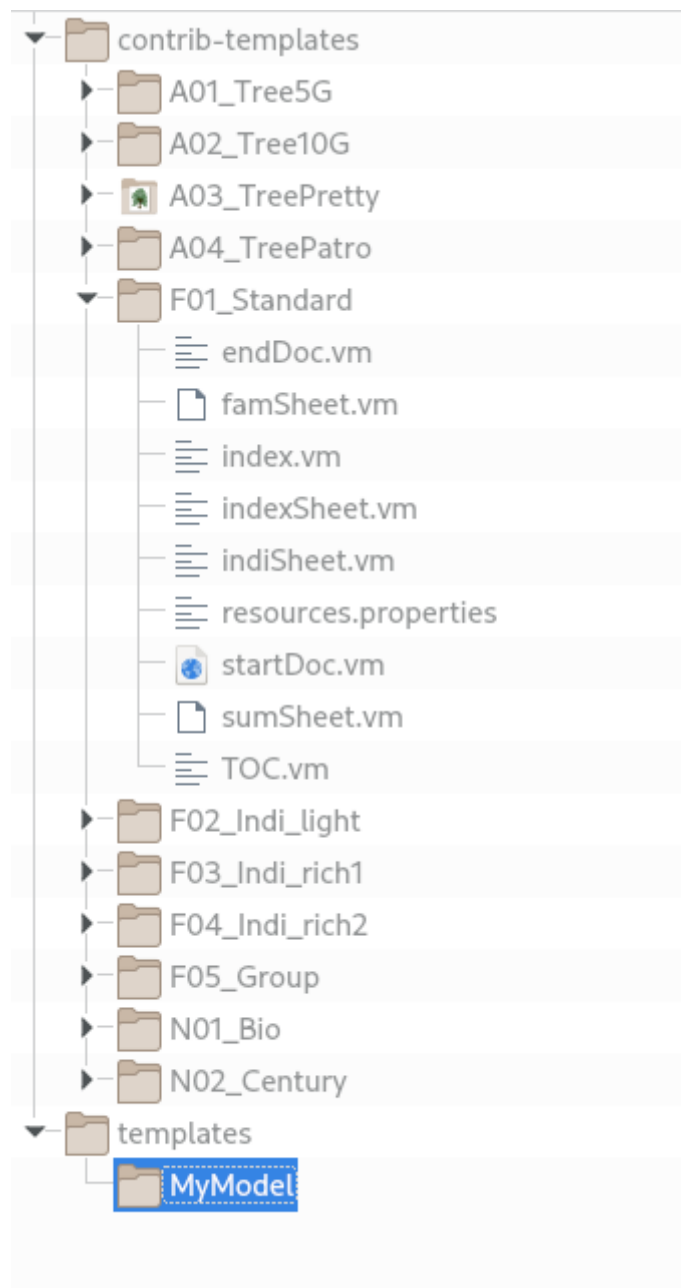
contrib-templates
A01_Tree5G
A02_Tree10G
A03_TreePretty
A04_TreePatro
F01_Standard
endDoc.vm
famSheet.vm
index.vm
indexSheet.vm
indiSheet.vm
resources.properties
startDoc.vm
sumSheet.vm
TOC.vm
F02_Indi_light
F03_Indi_rich1
F04_Indi_rich2
F05_Group
N01_Bio
N02_Century
templates
MyModel